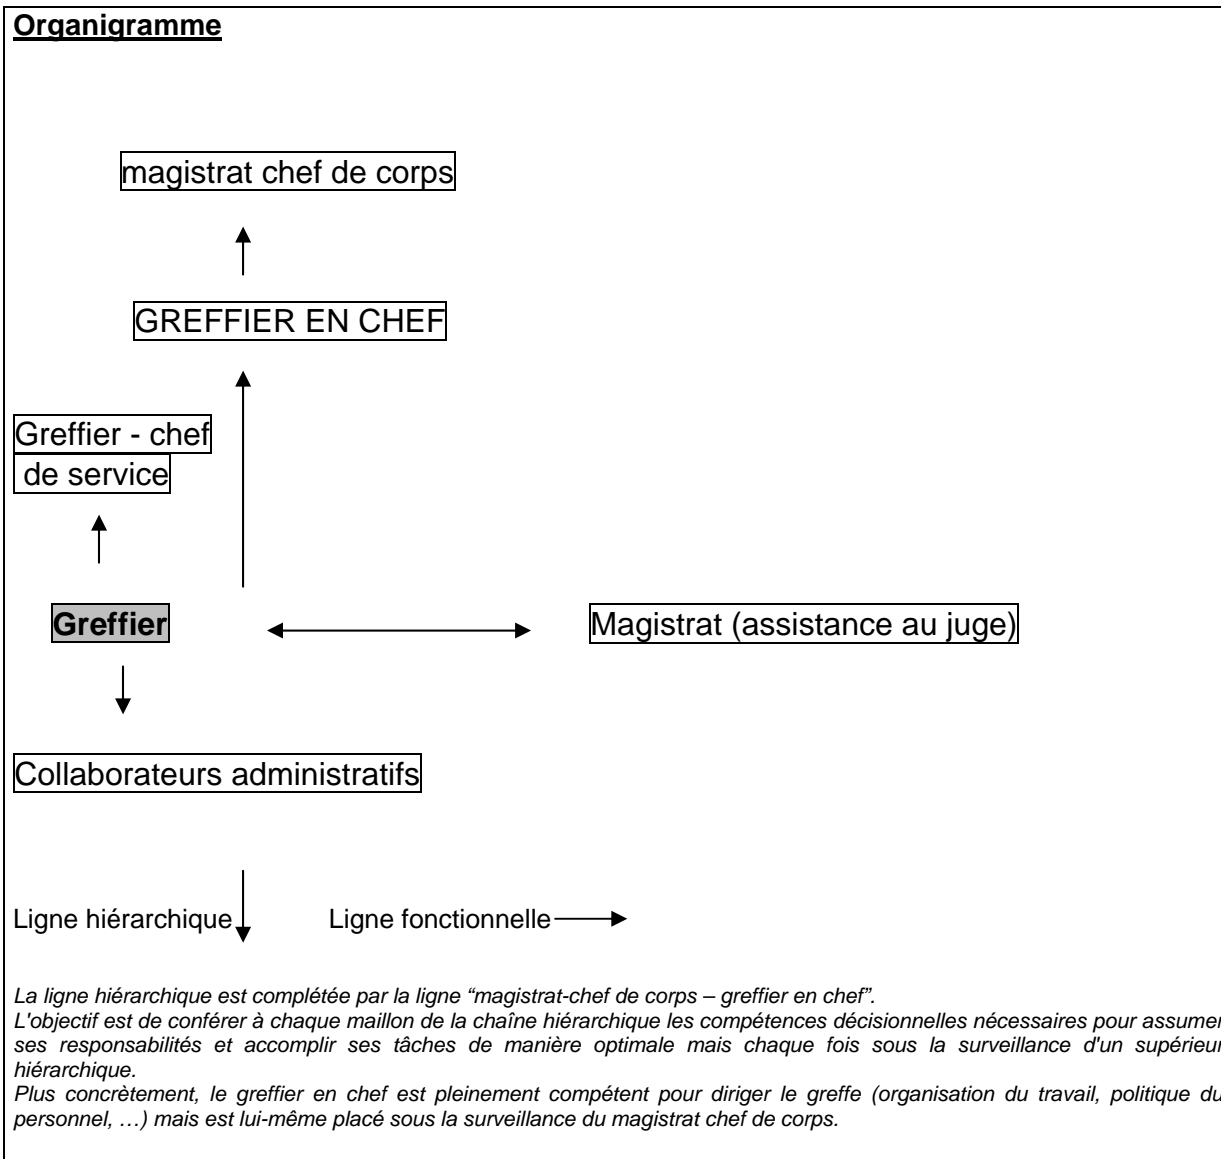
**Organigramme**

magistrat chef de corps

GREFFIER EN CHEF

Greffier - chef de service

**Greffier**

Magistrat (assistance au juge)

Collaborateurs administratifs

Ligne hiérarchique

Ligne fonctionnelle

*La ligne hiérarchique est complétée par la ligne "magistrat-chef de corps – greffier en chef".*
*L'objectif est de conférer à chaque maillon de la chaîne hiérarchique les compétences décisionnelles nécessaires pour assumer ses responsabilités et accomplir ses tâches de manière optimale mais chaque fois sous la surveillance d'un supérieur hiérarchique.*
*Plus concrètement, le greffier en chef est pleinement compétent pour diriger le greffe (organisation du travail, politique du personnel, …) mais est lui-même placé sous la surveillance du magistrat chef de corps.*